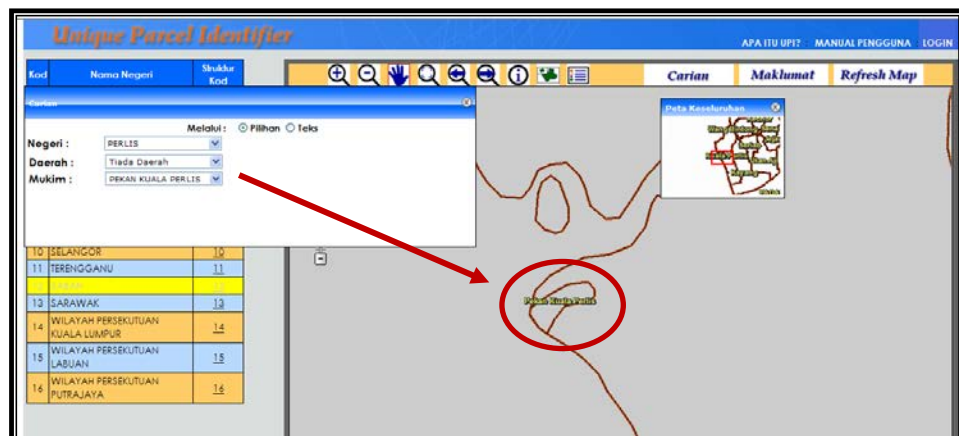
Unique Parcel Identifier

APA ITU UPI? MANUAL PENGGUNA LOGIN

Carian Maklumat Refresh Map

| Kod | Nama Negeri | Struktur Kod |
|---|---|---|
| 10 | SELANGOR | 10 |
| 11 | TERENGGANU | 11 |
| 12 | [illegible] | 12 |
| 13 | SARAWAK | 13 |
| 14 | WILAYAH PERSEKUTUAN KUALA LUMPUR | 14 |
| 15 | WILAYAH PERSEKUTUAN LABUAN | 15 |
| 16 | WILAYAH PERSEKUTUAN PUTRAJAYA | 16 |

Carian

Melalui : Pilihan Teks

Negeri : PERLIS

Daerah : Tiada Daerah

Mukim : PEKAN KUALA PERLIS

Peta Keseluruhan

Pekan Kuala Perlis